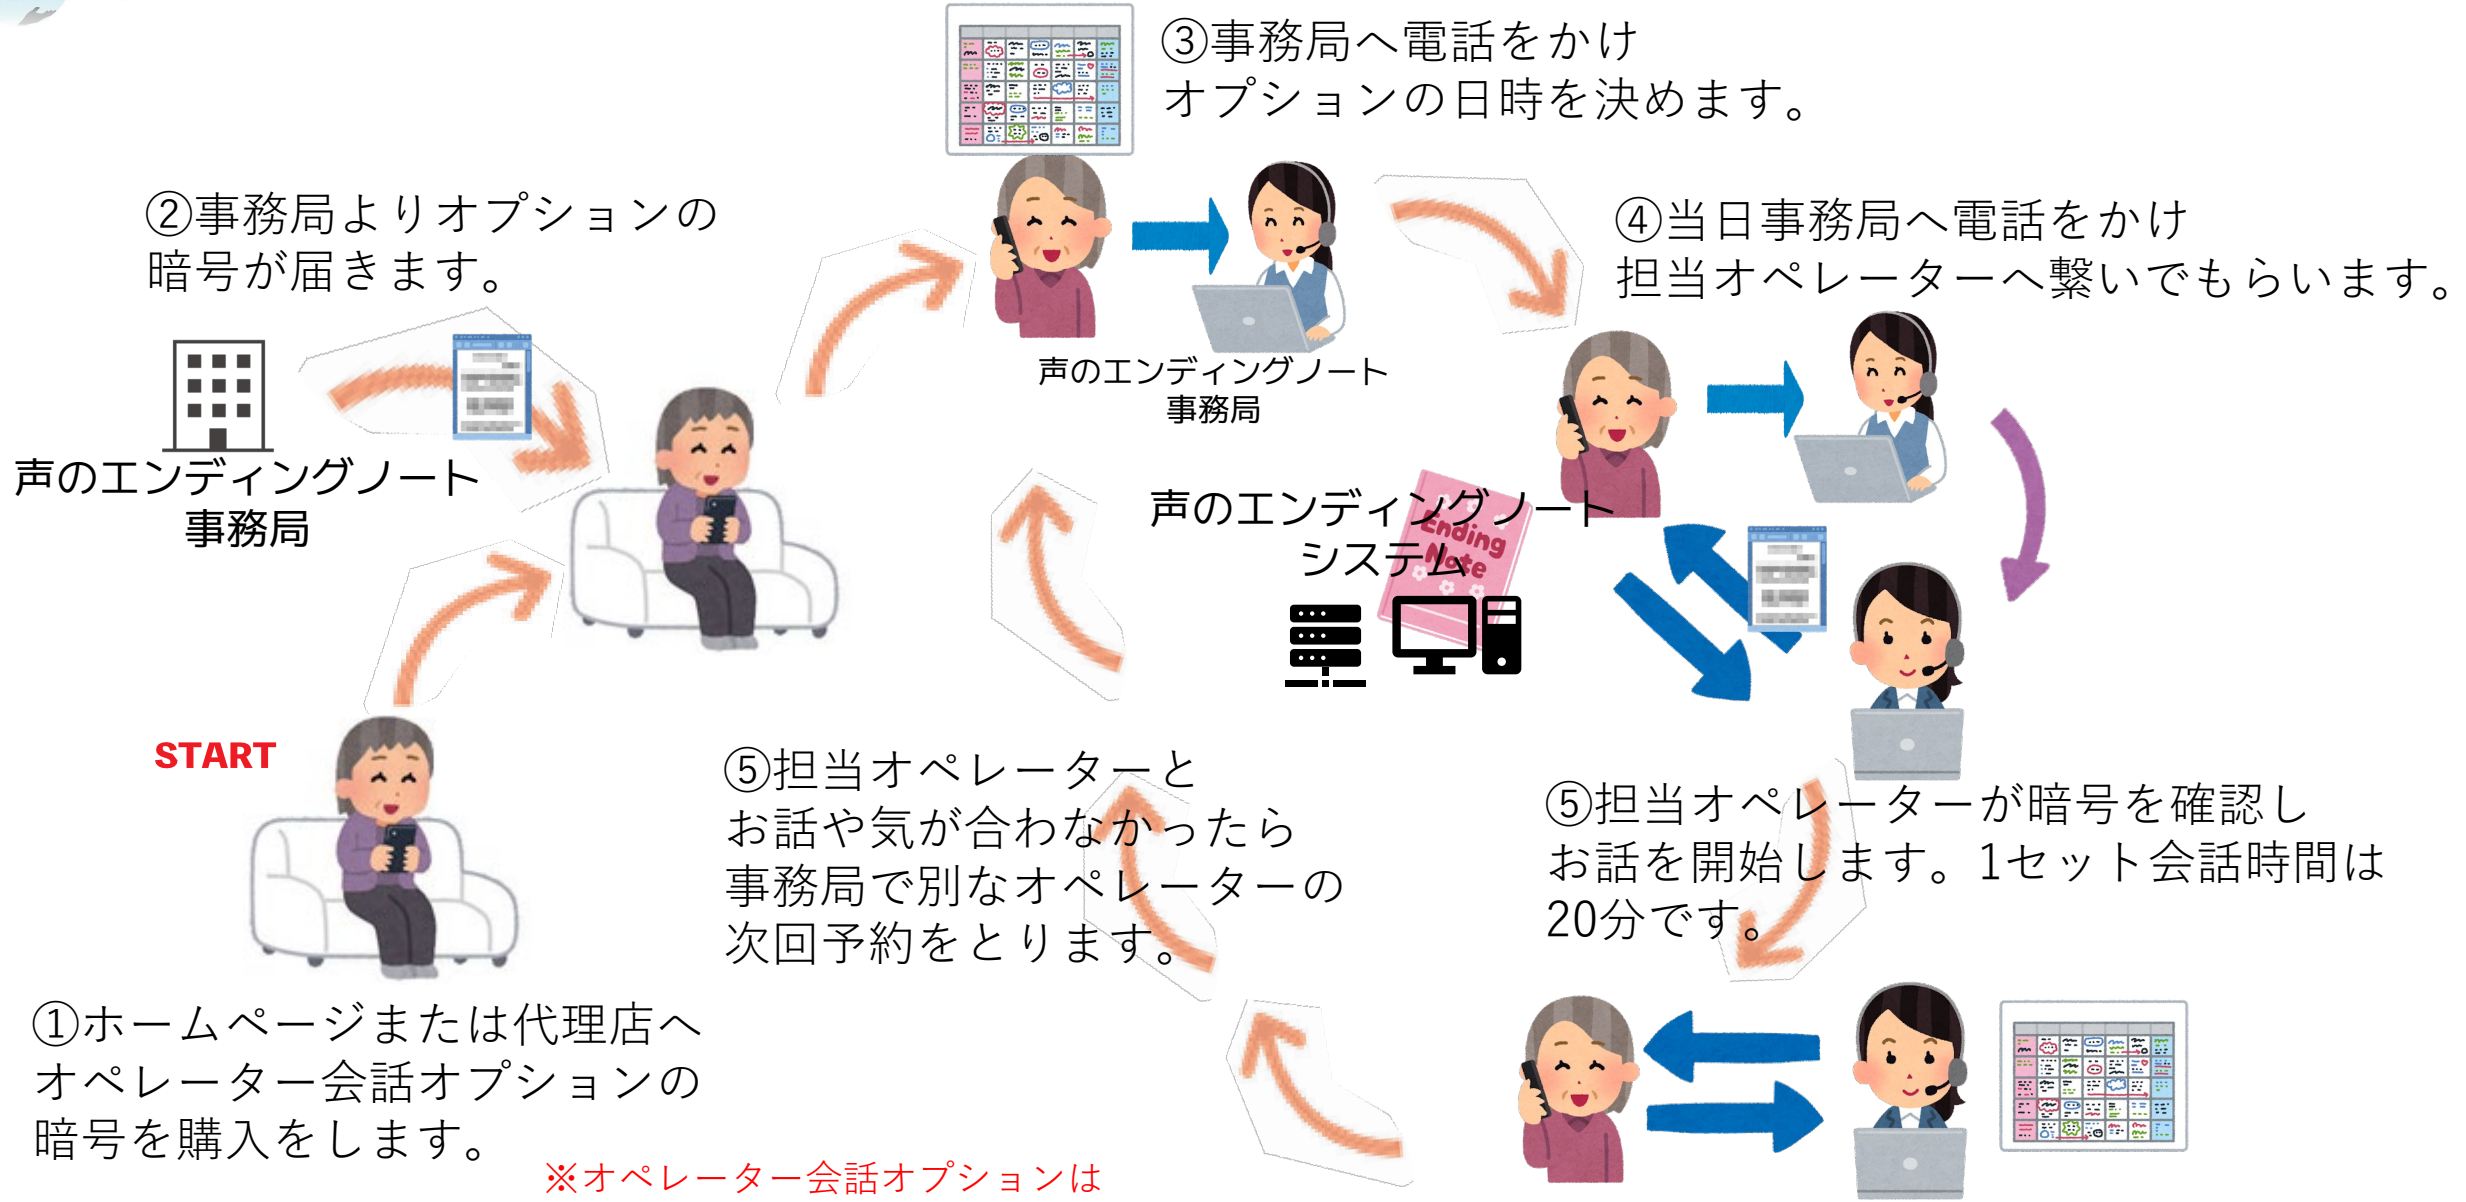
③事務局へ電話をかけ
オプションの日時を決めます。

②事務局よりオプションの
暗号が届きます。

④当日事務局へ電話をかけ
担当オペレーターへ繋いでもらいます。

声のエンディングノート
事務局

声のエンディングノート
事務局

声のエンディングノート
システム

Ending Note

START

⑤担当オペレーターと
お話や気が合わなかったら
事務局で別なオペレーターの
次回予約をとります。

⑤担当オペレーターが暗号を確認し
お話を開始します。1セット会話時間は
20分です。

①ホームページまたは代理店へ
オペレーター会話オプションの
暗号を購入をします。

※オペレーター会話オプションは